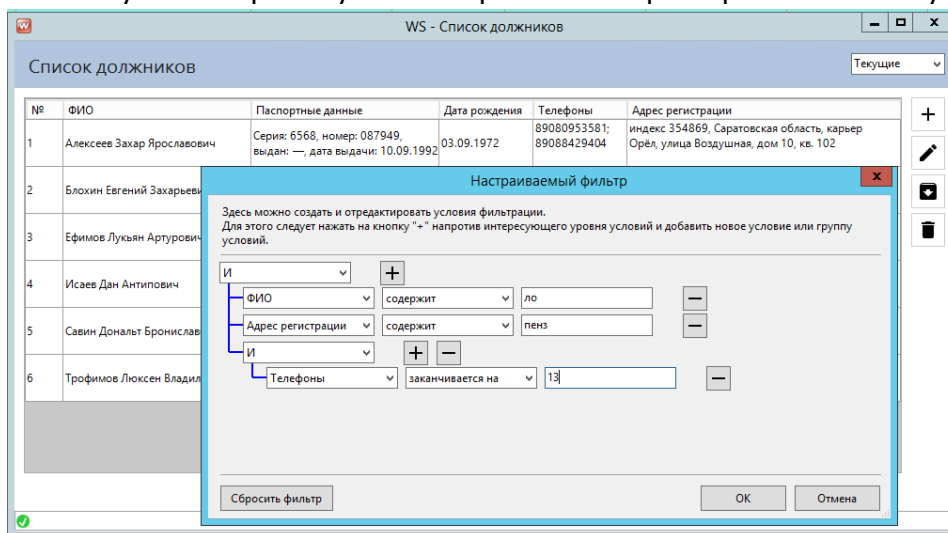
WS - Список должников

Список должников

Текущие

| № | ФИО | Паспортные данные | Дата рождения | Телефоны | Адрес регистрации |
|---|---|---|---|---|---|
| 1 | Алексеев Захар Ярославович | Серия: 6568, номер: 087949, выдан: —, дата выдачи: 10.09.1992 | 03.09.1972 | 89080953581; 89088429404 | индекс 354869, Саратовская область, карьер Орёл, улица Воздушная, дом 10, кв. 102 |
| 2 | Блохин Евгений Захарьев | | | | |
| 3 | Ефимов Лукьян Артурович | | | | |
| 4 | Исаев Дан Антипович | | | | |
| 5 | Савин Дональт Брониславо | | | | |
| 6 | Трофимов Люксен Владим | | | | |

Настраиваемый фильтр

Здесь можно создать и отредактировать условия фильтрации.
Для этого следует нажать на кнопку "+" напротив интересующего уровня условий и добавить новое условие или группу условий.

И +
ФИО содержит ло —
Адрес регистрации содержит пенз —
И + —
Телефоны заканчивается на 13 —

Сбросить фильтр
ОК
Отмена